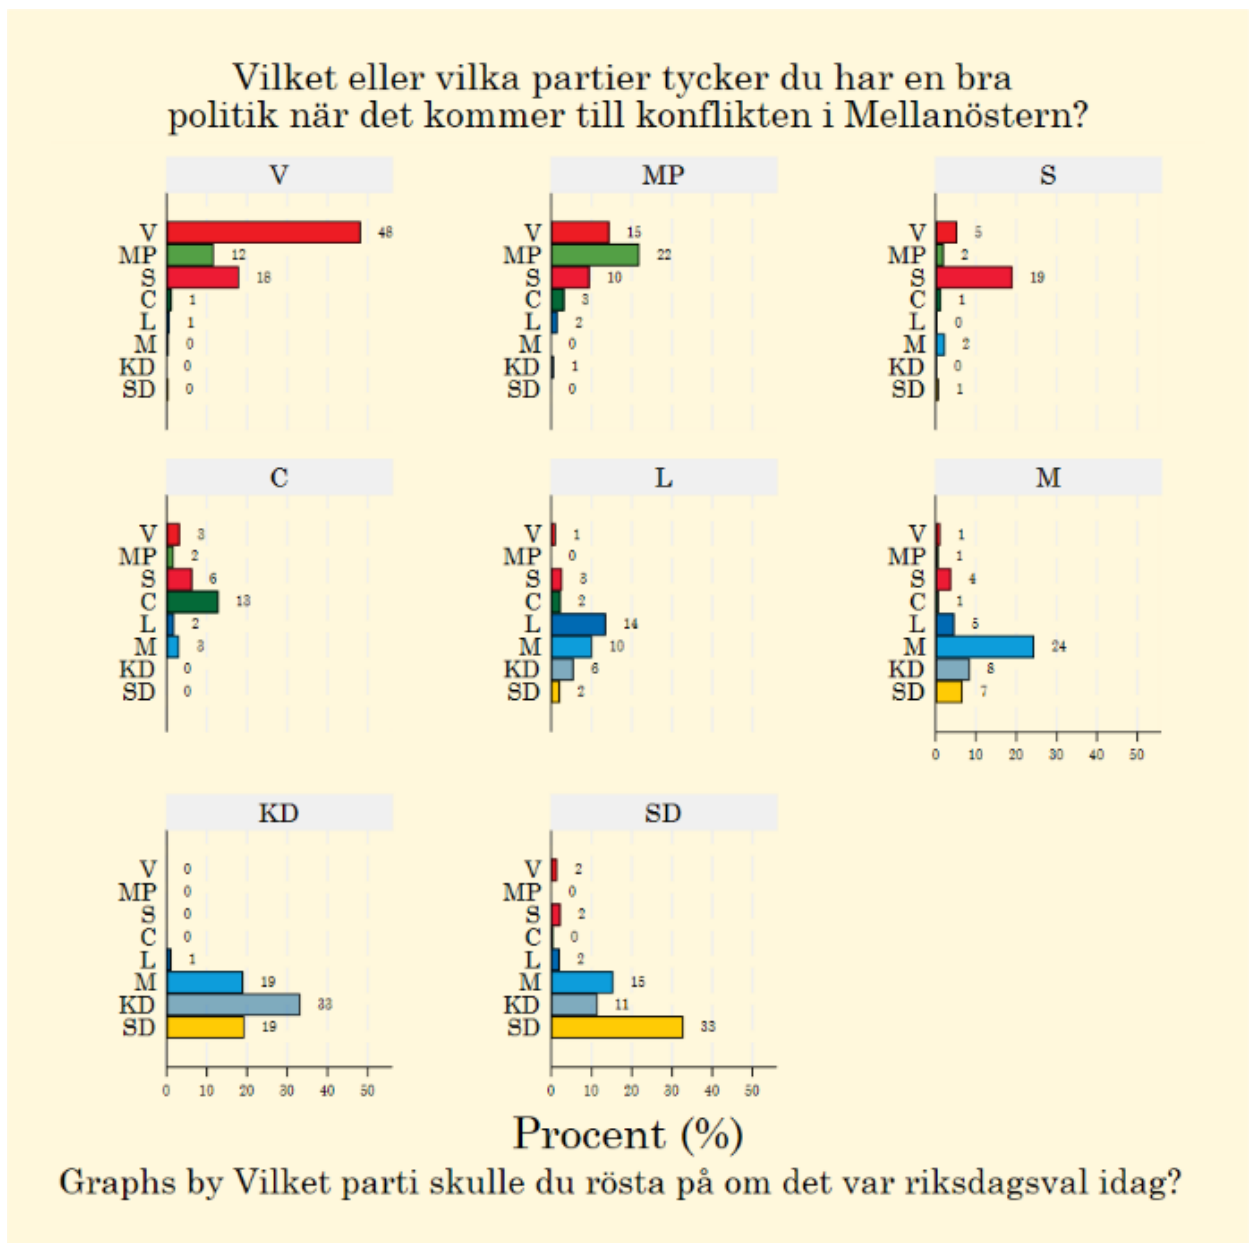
Vilket eller vilka partier tycker du har en bra politik när det kommer till konflikten i Mellanöstern?

V

| | |
|---|---|
| V | 48 |
| MP | 12 |
| S | 18 |
| C | 1 |
| L | 1 |
| M | 0 |
| KD | 0 |
| SD | 0 |

MP

| | |
|---|---|
| V | 15 |
| MP | 22 |
| S | 10 |
| C | 3 |
| L | 2 |
| M | 0 |
| KD | 1 |
| SD | 0 |

S

| | |
|---|---|
| V | 5 |
| MP | 2 |
| S | 19 |
| C | 1 |
| L | 0 |
| M | 2 |
| KD | 0 |
| SD | 1 |

C

| | |
|---|---|
| V | 3 |
| MP | 2 |
| S | 6 |
| C | 13 |
| L | 2 |
| M | 3 |
| KD | 0 |
| SD | 0 |

L

| | |
|---|---|
| V | 1 |
| MP | 0 |
| S | 3 |
| C | 2 |
| L | 14 |
| M | 10 |
| KD | 6 |
| SD | 2 |

M

| | |
|---|---|
| V | 1 |
| MP | 1 |
| S | 4 |
| C | 1 |
| L | 5 |
| M | 24 |
| KD | 8 |
| SD | 7 |

0 10 20 30 40 50

KD

| | |
|---|---|
| V | 0 |
| MP | 0 |
| S | 0 |
| C | 0 |
| L | 1 |
| M | 19 |
| KD | 33 |
| SD | 19 |

0 10 20 30 40 50

SD

| | |
|---|---|
| V | 2 |
| MP | 0 |
| S | 2 |
| C | 0 |
| L | 2 |
| M | 15 |
| KD | 11 |
| SD | 33 |

0 10 20 30 40 50

Procent (%)

Graphs by Vilket parti skulle du rösta på om det var riksdagsval idag?